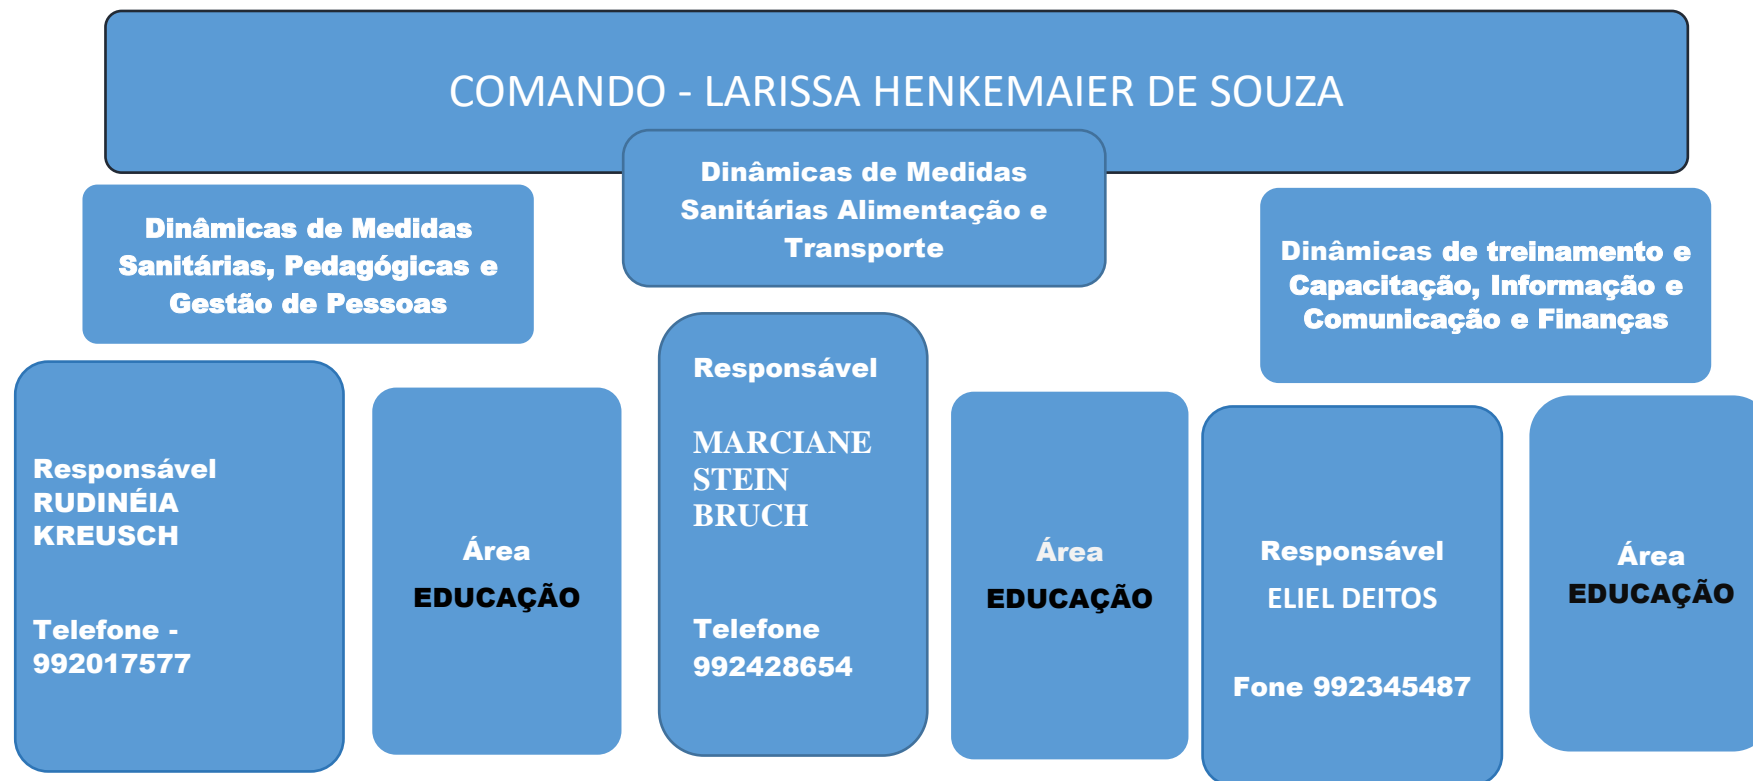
COMANDO - LARISSA HENKEMAIER DE SOUZA

Dinâmicas de Medidas Sanitárias Alimentação e Transporte

Dinâmicas de Medidas Sanitárias, Pedagógicas e Gestão de Pessoas

Dinâmicas de treinamento e Capacitação, Informação e Comunicação e Finanças

Responsável RUDINÉIA KREUSCH

Telefone - 992017577

Área EDUCAÇÃO

Responsável

MARCIANE STEIN BRUCH

Telefone 992428654

Área EDUCAÇÃO

Responsável

ELIEL DEITOS

Fone 992345487

Área EDUCAÇÃO